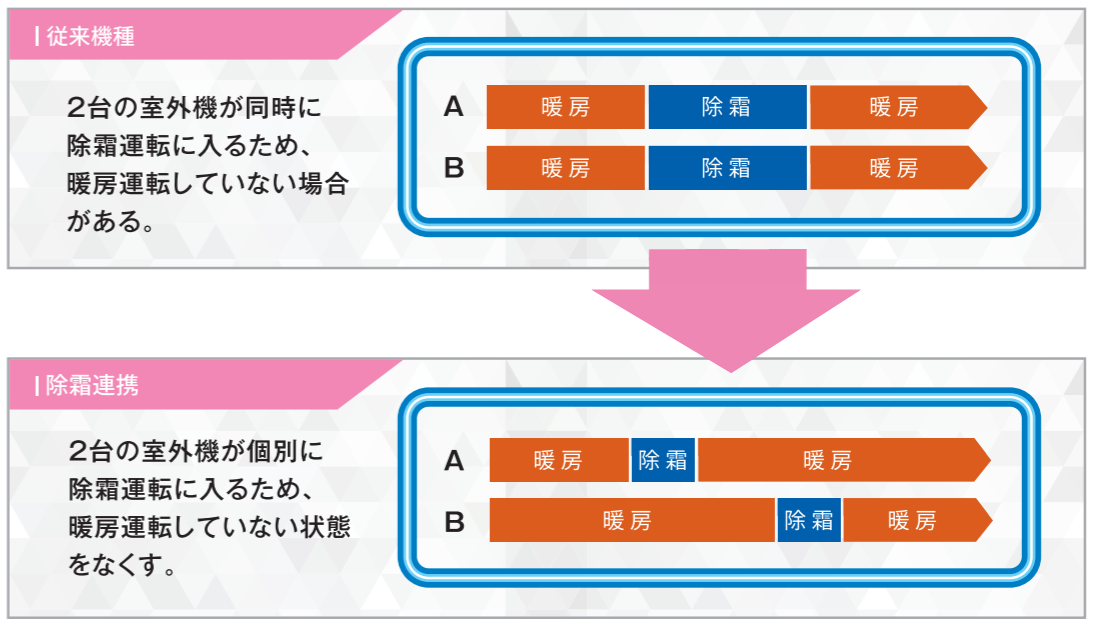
従来機種

2台の室外機が同時に除霜運転に入るため、暖房運転していない場合がある。

A 暖房 除霜 暖房
B 暖房 除霜 暖房

除霜連携

2台の室外機が個別に除霜運転に入るため、暖房運転していない状態をなくす。

A 暖房 除霜 暖房
B 暖房 除霜 暖房